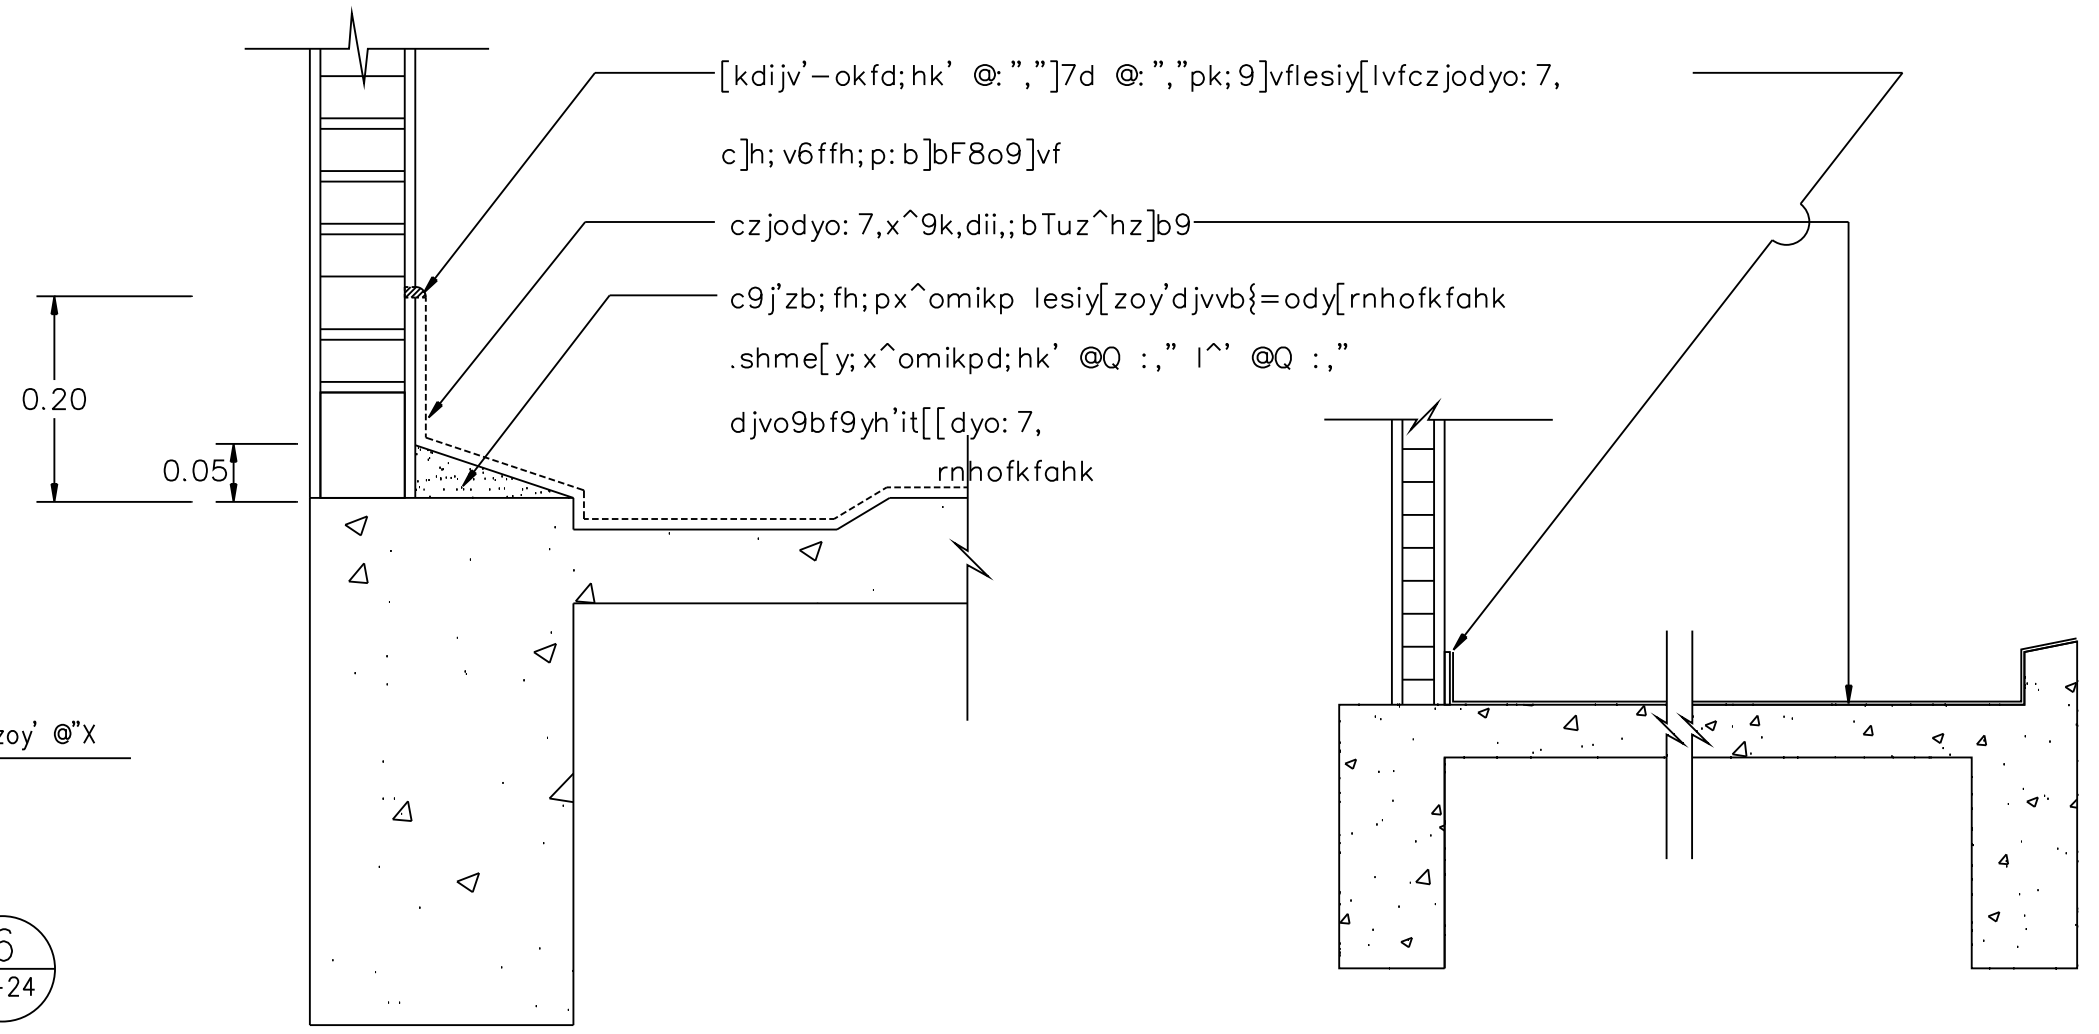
[kdijv'–okfd;hk' @:",″]7d @:",″pk;9]vflesiy[lvfczjodyo: 7,

c]h;v6ffh;p:b]bF8o9]vf

czjodyo: 7,x^9k,dii,;bTuz^hz]b9

c9j'zb;fh;px^omikp lesiy[zoy'djvvb{=ody[rnhofkfahk

.shme[y;x^omikpd;hk' @Q :," l^' @Q :,"

djvo9bf9yh'it[[dyo: 7,

rnhofkfahk

0.20

0.05

zoy' @"X

6

-24